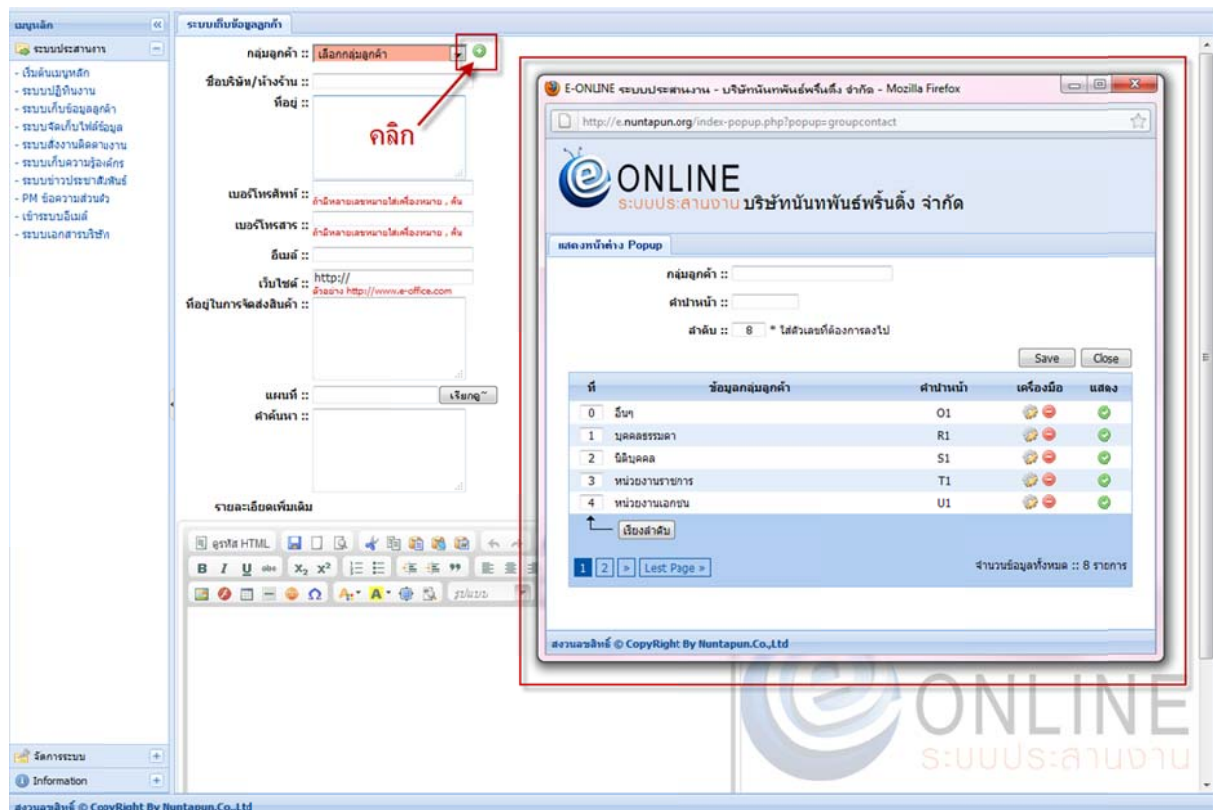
เมนูหลัก

ระบบประสานงาน

- เริ่มต้นเมนูหลัก
- ระบบปฏิทินงาน
- ระบบเก็บข้อมูลลูกค้า
- ระบบจัดเก็บไฟล์ข้อมูล
- ระบบสั่งงานติดตามงาน
- ระบบเก็บความรู้องค์กร
- ระบบข่าวประชาสัมพันธ์
- PM ข้อความส่วนตัว
- เข้าระบบอีเมล์
- ระบบเอกสารบริษัท

จัดการระบบ

Information

ระบบเก็บข้อมูลลูกค้า

กลุ่มลูกค้า :: เลือกกลุ่มลูกค้า

ชื่อบริษัท/ห้างร้าน ::

ที่อยู่ ::

คลิก

เบอร์โทรศัพท์ :: ถ้ามีหลายเลขหมายใส่เครื่องหมาย , คั่น

เบอร์โทรสาร :: ถ้ามีหลายเลขหมายใส่เครื่องหมาย , คั่น

อีเมล์ ::

เว็บไซต์ :: http:// ตัวอย่าง http://www.e-office.com

ที่อยู่ในการจัดส่งสินค้า ::

แผนที่ :: เรียกดู

คำค้นหา ::

รายละเอียดเพิ่มเติม

ดูรหัส HTML

B I U abc $x_2$ $x^2$

รูปแบบ

E-ONLINE ระบบประสานงาน - บริษัทนันทพันธ์พริ้นติ้ง จำกัด - Mozilla Firefox

http://e.nuntapun.org/index-popup.php?popup=groupcontact

ONLINE

ระบบประสานงาน บริษัทนันทพันธ์พริ้นติ้ง จำกัด

แสดงหน้าต่าง Popup

กลุ่มลูกค้า ::

คำนำหน้า ::

ลำดับ :: 8 * ใส่ตัวเลขที่ต้องการลงไป

Save Close

| ที่ | ข้อมูลกลุ่มลูกค้า | คำนำหน้า | เครื่องมือ | แสดง |
|---|---|---|---|---|
| 0 | อื่นๆ | O1 | | |
| 1 | บุคคลธรรมดา | R1 | | |
| 2 | นิติบุคคล | S1 | | |
| 3 | หน่วยงานราชการ | T1 | | |
| 4 | หน่วยงานเอกชน | U1 | | |

เรียงลำดับ

1 2 » Lest Page »

จำนวนข้อมูลทั้งหมด :: 8 รายการ

สงวนลขสิทธิ์ © CopyRight By Nuntapun.Co.,Ltd

ONLINE
ระบบประสานงาน

สงวนลขสิทธิ์ © CopyRight By Nuntapun.Co.,Ltd